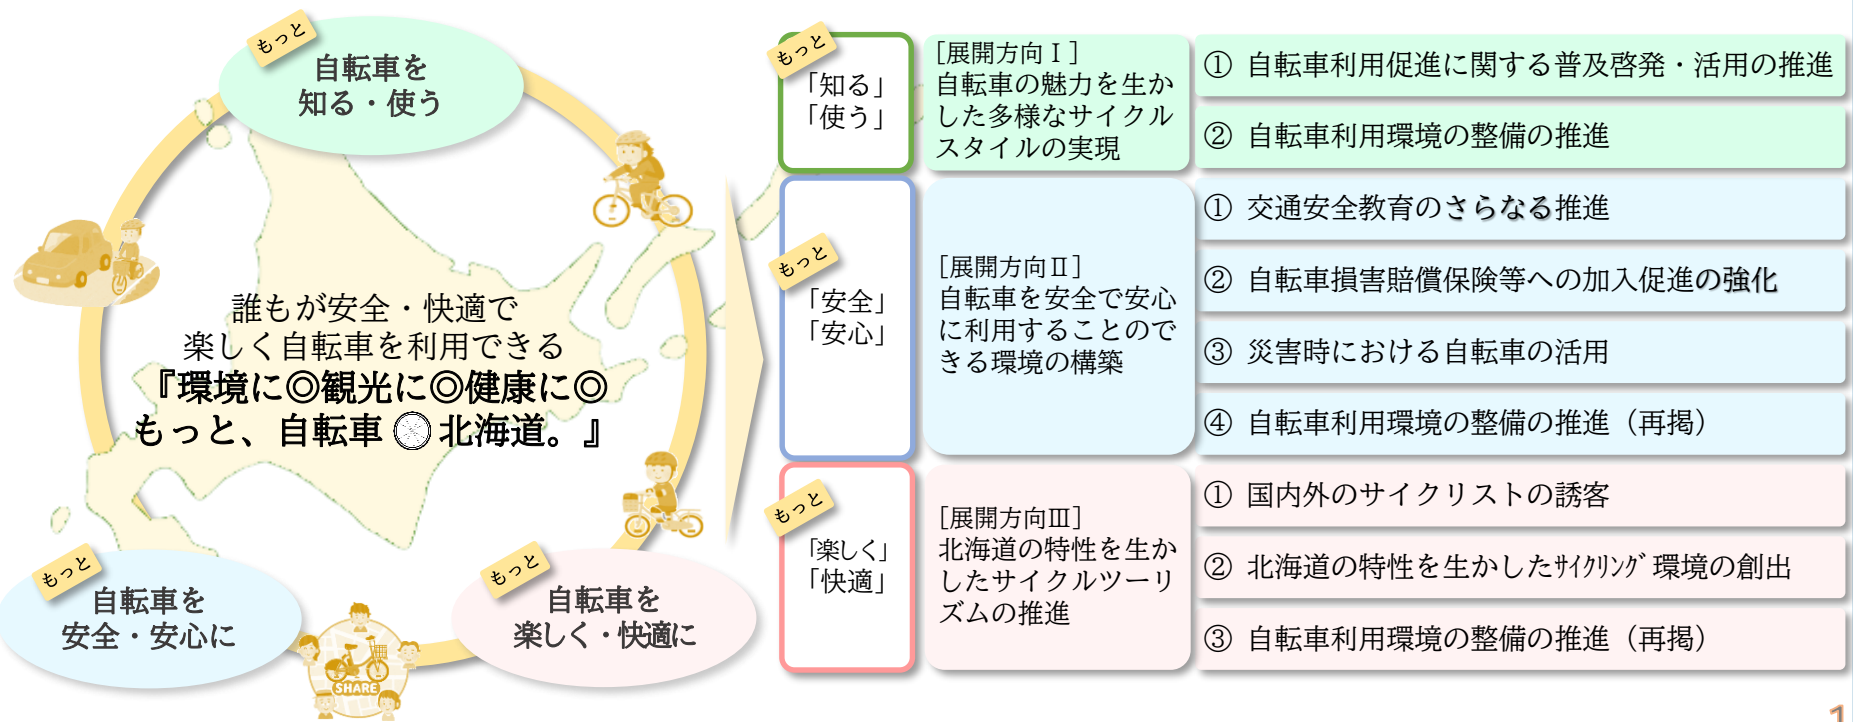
もっと
自転車を
知る・使う

もっと
自転車を
安全・安心に

もっと
自転車を
楽しく・快適に

SHARE

誰もが安全・快適で
楽しく自転車を利用できる
『環境に◎観光に◎健康に◎
もっと、自転車 ◎ 北海道。』

もっと
「知る」
「使う」

[展開方向Ⅰ]
自転車の魅力を生かした多様なサイクルスタイルの実現

① 自転車利用促進に関する普及啓発・活用の推進
② 自転車利用環境の整備の推進

もっと
「安全」
「安心」

[展開方向Ⅱ]
自転車を安全で安心に利用することのできる環境の構築

① 交通安全教育のさらなる推進
② 自転車損害賠償保険等への加入促進の強化
③ 災害時における自転車の活用
④ 自転車利用環境の整備の推進（再掲）

もっと
「楽しく」
「快適」

[展開方向Ⅲ]
北海道の特性を生かしたサイクルツーリズムの推進

① 国内外のサイクリストの誘客
② 北海道の特性を生かしたｻｲｸﾘﾝｸﾞ環境の創出
③ 自転車利用環境の整備の推進（再掲）

1